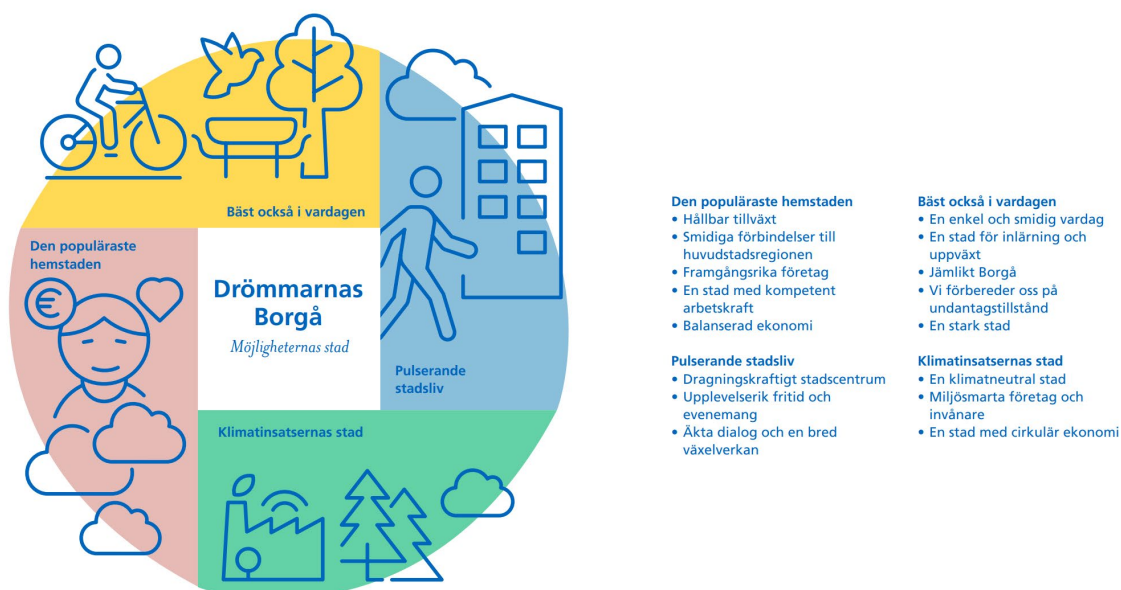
Bäst också i vardagen

Den populäraste hemstaden

Drömmarnas Borgå

Möjligheternas stad

Pulserande stadsliv

Klimatinsatsernas stad

€

Den populäraste hemstaden
• Hållbar tillväxt
• Smidiga förbindelser till huvudstadsregionen
• Framgångsrika företag
• En stad med kompetent arbetskraft
• Balanserad ekonomi

Pulserande stadsliv
• Dragningskraftigt stadscentrum
• Upplevelserik fritid och evenemang
• Äkta dialog och en bred växelverkan

Bäst också i vardagen
• En enkel och smidig vardag
• En stad för inlärning och uppväxt
• Jämlikt Borgå
• Vi förbereder oss på undantagstillstånd
• En stark stad

Klimatinsatsernas stad
• En klimatneutral stad
• Miljösmarta företag och invånare
• En stad med cirkulär ekonomi